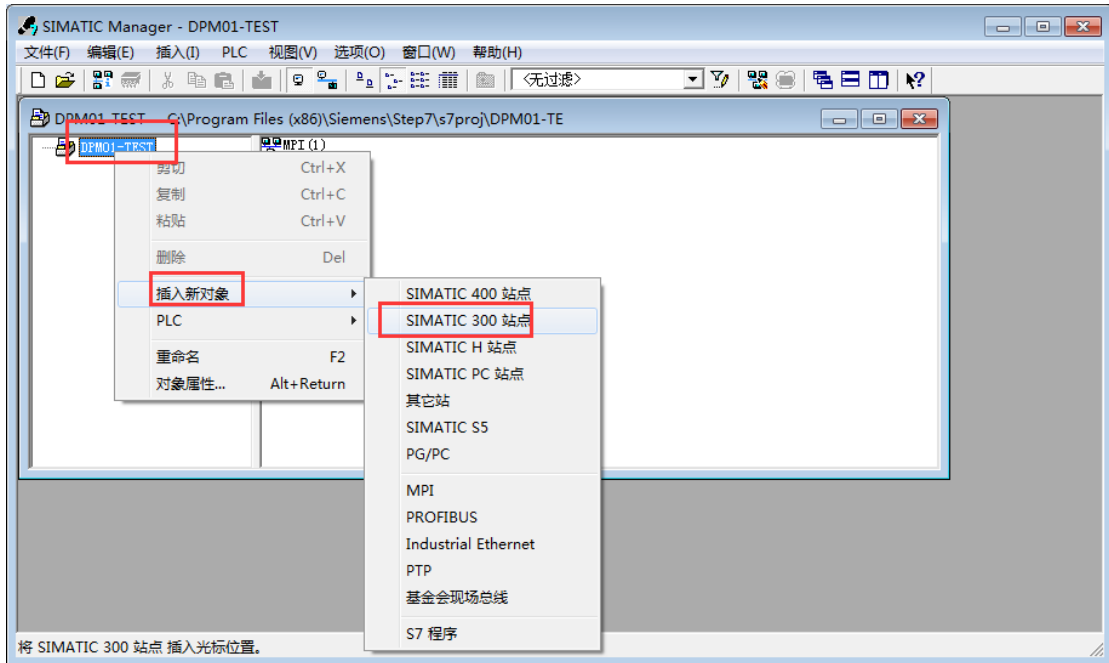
SIMATIC Manager - DPM01-TEST

文件(F) 编辑(E) 插入(I) PLC 视图(V) 选项(O) 窗口(W) 帮助(H)

<无过滤>

DPM01-TEST -- C:\Program Files (x86)\Siemens\Step7\s7proj\DPM01-TE

DPM01-TEST

MPI(1)

剪切 Ctrl+X
复制 Ctrl+C
粘贴 Ctrl+V
删除 Del
插入新对象
PLC
重命名 F2
对象属性... Alt+Return

SIMATIC 400 站点
SIMATIC 300 站点
SIMATIC H 站点
SIMATIC PC 站点
其它站
SIMATIC S5
PG/PC
MPI
PROFIBUS
Industrial Ethernet
PTP
基金会现场总线
S7 程序

将 SIMATIC 300 站点 插入光标位置。